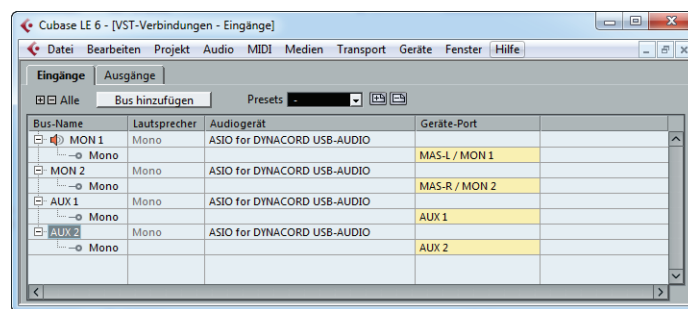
Cubase LE 6 - [VST-Verbindungen - Eingänge]

Datei Bearbeiten Projekt Audio MIDI Medien Transport Geräte Fenster Hilfe

Eingänge | Ausgänge

Alle | Bus hinzufügen | Presets -

| Bus-Name | Lautsprecher | Audiogerät | Geräte-Port |
|---|---|---|---|
| MON 1 | Mono | ASIO for DYNACORD USB-AUDIO | |
| Mono | | | MAS-L / MON 1 |
| MON 2 | Mono | ASIO for DYNACORD USB-AUDIO | |
| Mono | | | MAS-R / MON 2 |
| AUX 1 | Mono | ASIO for DYNACORD USB-AUDIO | |
| Mono | | | AUX 1 |
| AUX 2 | Mono | ASIO for DYNACORD USB-AUDIO | |
| Mono | | | AUX 2 |